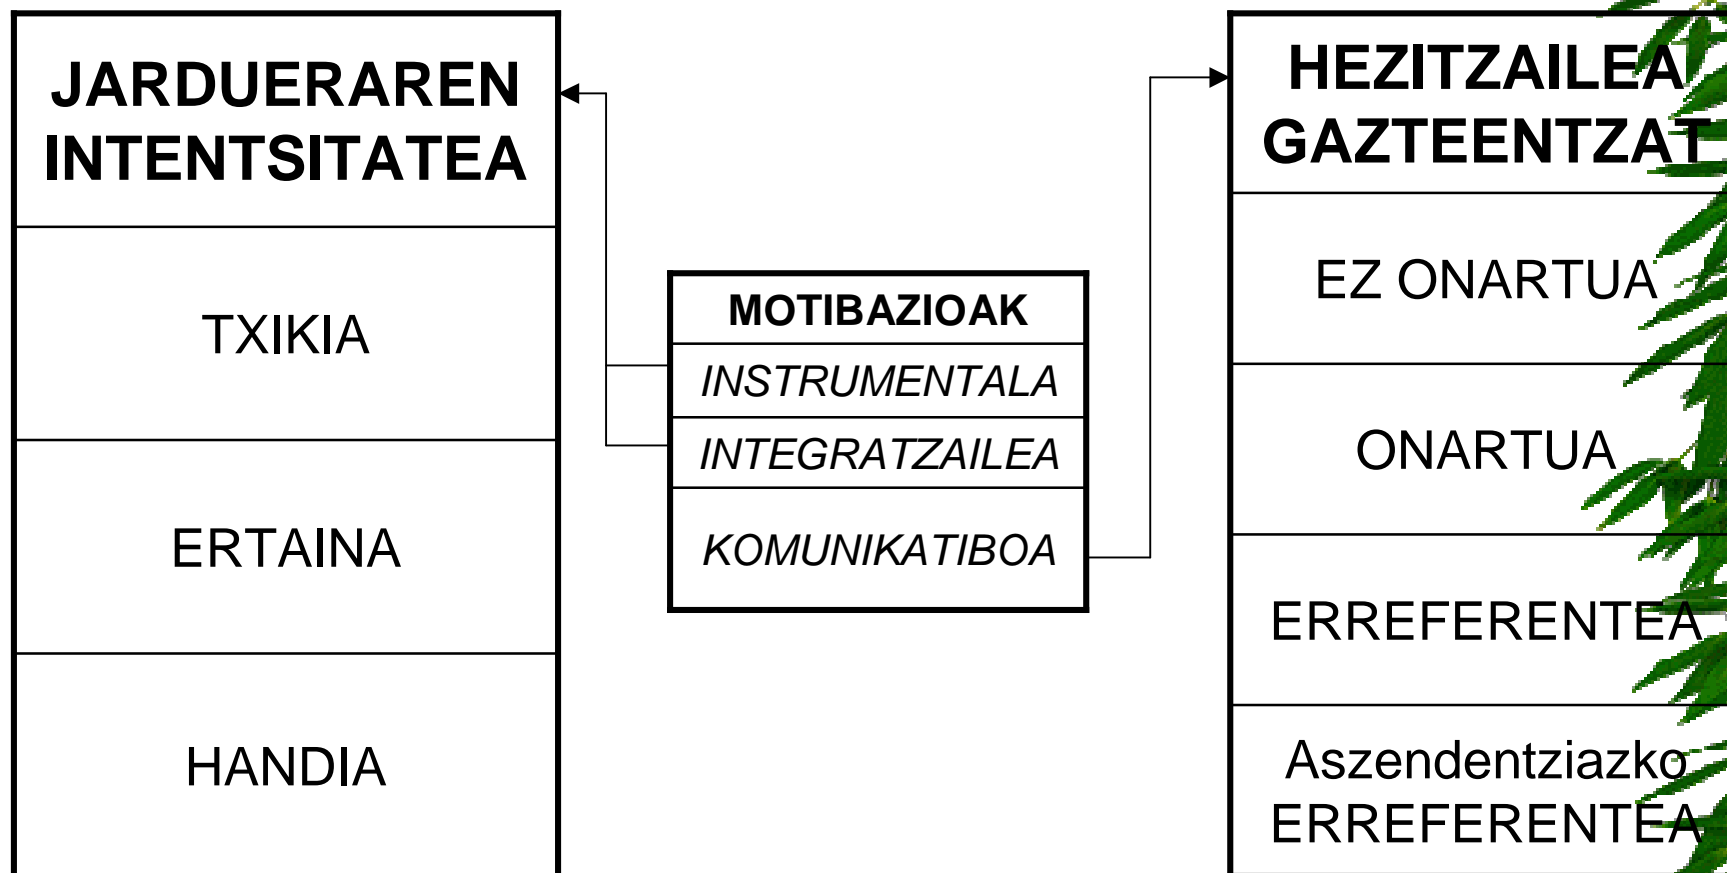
| JARDUERAREN INTENTSITATEA |
|---|
| TXIKIA |
| ERTAINA |
| HANDIA |

| MOTIBAZIOAK |
|---|
| *INSTRUMENTALA* |
| *INTEGRATZAILEA* |
| *KOMUNIKATIBOA* |

| HEZITZAILEA GAZTEENTZAT |
|---|
| EZ ONARTUA |
| ONARTUA |
| ERREFERENTEA |
| Aszendentziazko ERREFERENTEA |